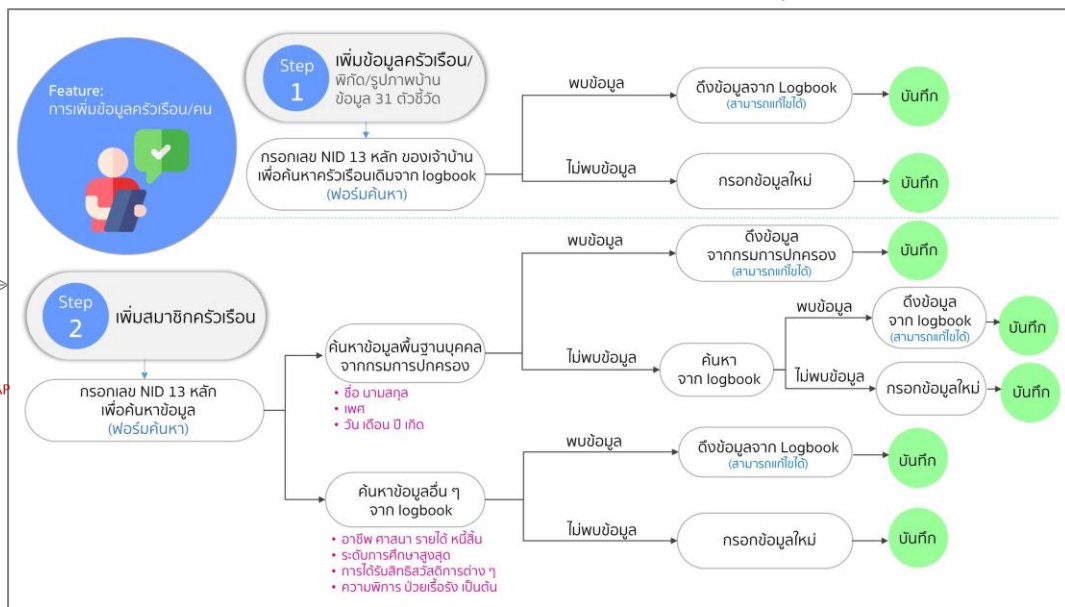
Feature:
การเพิ่มข้อมูลครัวเรือน/คน

Step 1 เพิ่มข้อมูลครัวเรือน/พิกัด/รูปภาพบ้าน ข้อมูล 31 ตัวชี้วัด

กรอกเลข NID 13 หลัก ของเจ้าบ้าน เพื่อค้นหาครัวเรือนเดิมจาก logbook (ฟอร์มค้นหา)

พบข้อมูล
ดึงข้อมูลจาก Logbook (สามารถแก้ไขได้)
บันทึก

ไม่พบข้อมูล
กรอกข้อมูลใหม่
บันทึก

Step 2 เพิ่มสมาชิกครัวเรือน

กรอกเลข NID 13 หลัก เพื่อค้นหาข้อมูล (ฟอร์มค้นหา)

ค้นหาข้อมูลพื้นฐานบุคคล จากกรมการปกครอง
• ชื่อ นามสกุล
• เพศ
• วัน เดือน ปี เกิด

พบข้อมูล
ดึงข้อมูล จากกรมการปกครอง (สามารถแก้ไขได้)
บันทึก

ไม่พบข้อมูล
ค้นหา จาก logbook

พบข้อมูล
ดึงข้อมูล จาก logbook (สามารถแก้ไขได้)
บันทึก

ไม่พบข้อมูล
กรอกข้อมูลใหม่
บันทึก

ค้นหาข้อมูลอื่น ๆ จาก logbook
• อาชีพ ศาสนา รายได้ หนี้สิน
• ระดับการศึกษาสูงสุด
• การได้รับสิทธิสวัสดิการต่าง ๆ
• ความพิการ ป่วยเรื้อรัง เป็นต้น

พบข้อมูล
ดึงข้อมูลจาก Logbook (สามารถแก้ไขได้)
บันทึก

ไม่พบข้อมูล
กรอกข้อมูลใหม่
บันทึก